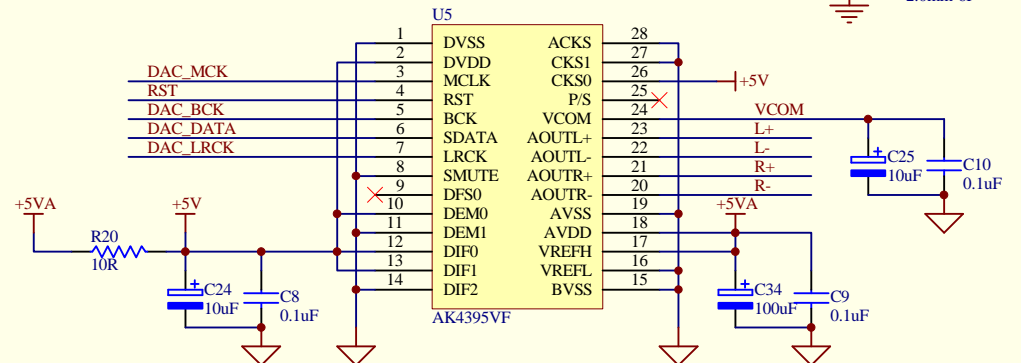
U5

1 DVSS
2 DVDD
3 MCLK
4 RST
5 BCK
6 SDATA
7 LRCK
8 SMUTE
9 DFS0
10 DEM0
11 DEM1
12 DIF0
13 DIF1
14 DIF2

ACKS 28
CKS1 27
CKS0 26
P/S 25
VCOM 24
AOUTL+ 23
AOUTL- 22
AOUTR+ 21
AOUTR- 20
AVSS 19
AVDD 18
VREFH 17
VREFL 16
BVSS 15

AK4395VF

DAC_MCK
RST
DAC_BCK
DAC_DATA
DAC_LRCK

+5V
VCOM
L+
L-
R+
R-

C25
10uF
C10
0.1uF

+5VA
R20
10R
+5V
C24
10uF
C8
0.1uF

+5VA
C34
100uF
C9
0.1uF